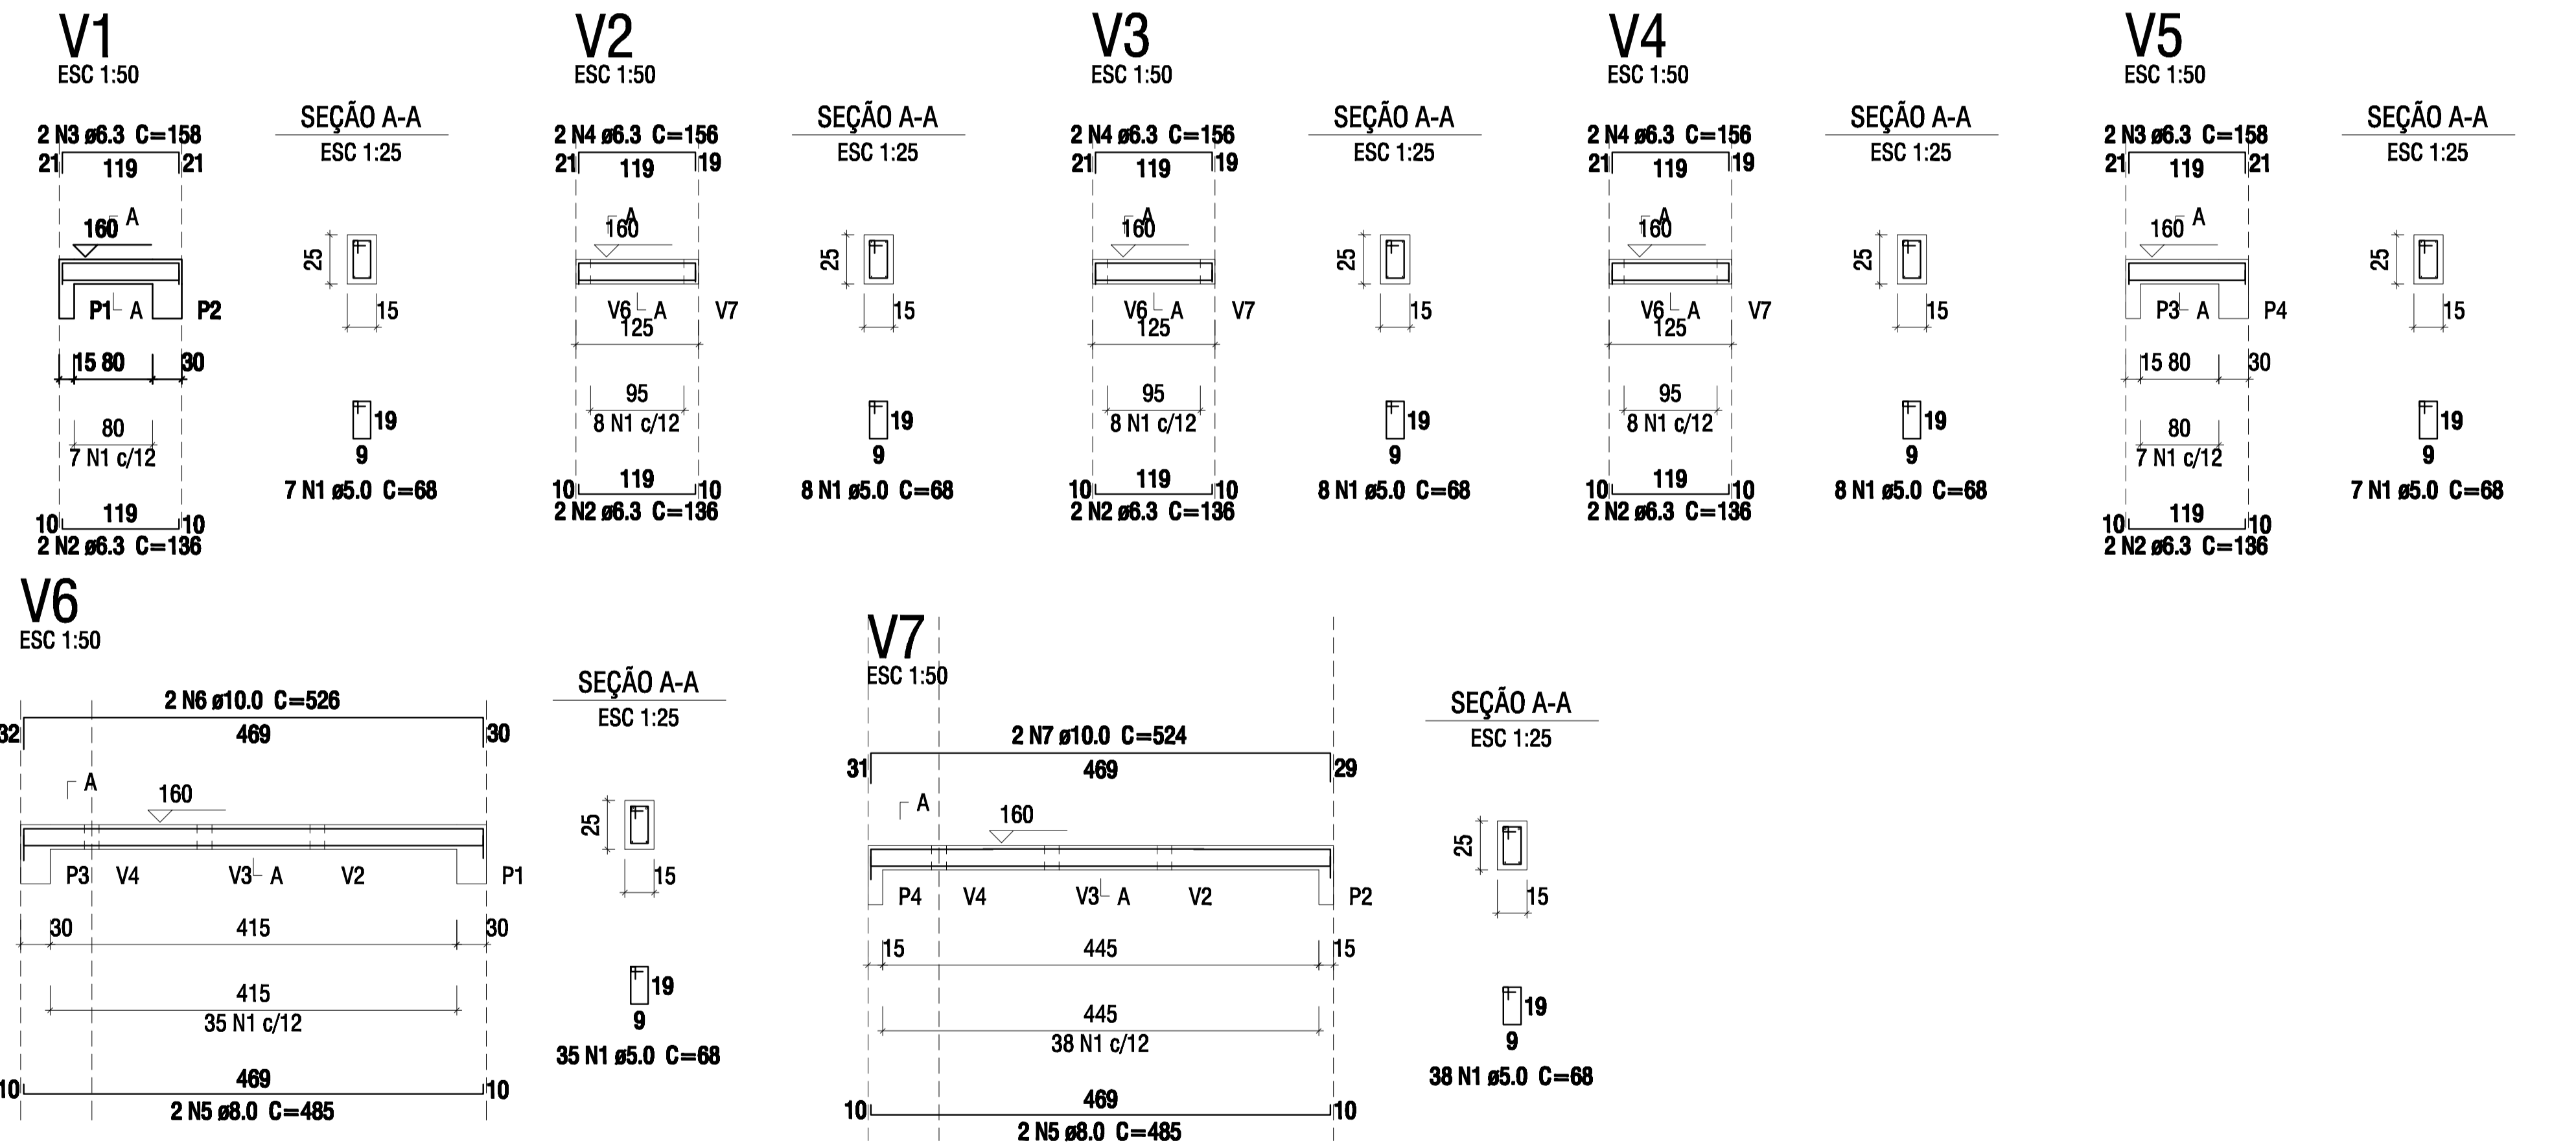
V1
ESC 1:50

2 N3 ø6.3 C=158
21 119 21

160 A

P1 A P2

15 80 30

80
7 N1 c/12

10 119 10
2 N2 ø6.3 C=136

SEÇÃO A-A
ESC 1:25

25
15

19
9
7 N1 ø5.0 C=68

V2
ESC 1:50

2 N4 ø6.3 C=156
21 119 19

A
160

V6 A V7
125

95
8 N1 c/12

10 119 10
2 N2 ø6.3 C=136

SEÇÃO A-A
ESC 1:25

25
15

19
9
8 N1 ø5.0 C=68

V3
ESC 1:50

2 N4 ø6.3 C=156
21 119 19

A
160

V6 A V7
125

95
8 N1 c/12

10 119 10
2 N2 ø6.3 C=136

SEÇÃO A-A
ESC 1:25

25
15

19
9
8 N1 ø5.0 C=68

V4
ESC 1:50

2 N4 ø6.3 C=156
21 119 19

A
160

V6 A V7
125

95
8 N1 c/12

10 119 10
2 N2 ø6.3 C=136

SEÇÃO A-A
ESC 1:25

25
15

19
9
8 N1 ø5.0 C=68

V5
ESC 1:50

2 N3 ø6.3 C=158
21 119 21

160 A

P3 A P4

15 80 30

80
7 N1 c/12

10 119 10
2 N2 ø6.3 C=136

SEÇÃO A-A
ESC 1:25

25
15

19
9
7 N1 ø5.0 C=68

V6
ESC 1:50

2 N6 ø10.0 C=526
32 469 30

A
160

P3 V4 V3 A V2 P1

30 415 30

415
35 N1 c/12

10 469 10
2 N5 ø8.0 C=485

SEÇÃO A-A
ESC 1:25

25
15

19
9
35 N1 ø5.0 C=68

V7
ESC 1:50

2 N7 ø10.0 C=524
31 469 29

A
160

P4 V4 V3 A V2 P2

15 445 15

445
38 N1 c/12

10 469 10
2 N5 ø8.0 C=485

SEÇÃO A-A
ESC 1:25

25
15

19
9
38 N1 ø5.0 C=68